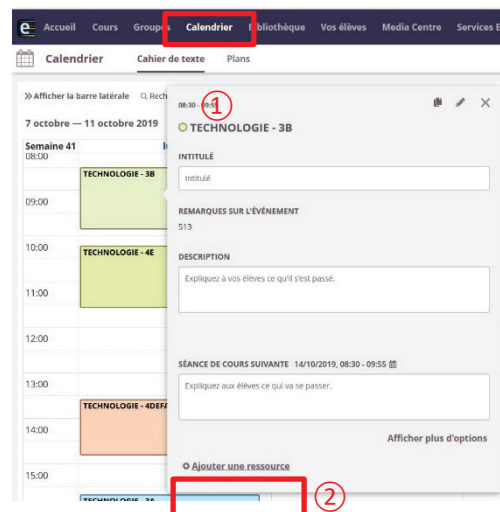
Accueil Cours Groupes Calendrier Bibliothèque Vos élèves Media Centre Services E

Calendrier Cahier de texte Plans

» Afficher la barre latérale Q Rech

7 octobre — 11 octobre 2019

Semaine 41

08:00
09:00
10:00
11:00
12:00
13:00
14:00
15:00

TECHNOLOGIE - 3B

TECHNOLOGIE - 4E

TECHNOLOGIE - 4DEFA

TECHNOLOGIE - 3A

08:30 - 09:5 ①

TECHNOLOGIE - 3B

INTITULÉ

Intitulé

REMARQUES SUR L'ÉVÉNEMENT

513

DESCRIPTION

Expliquez à vos élèves ce qu'il s'est passé.

SÉANCE DE COURS SUIVANTE 14/10/2019, 08:30 - 09:55

Expliquez aux élèves ce qui va se passer.

Afficher plus d'options

Ajouter une ressource

②